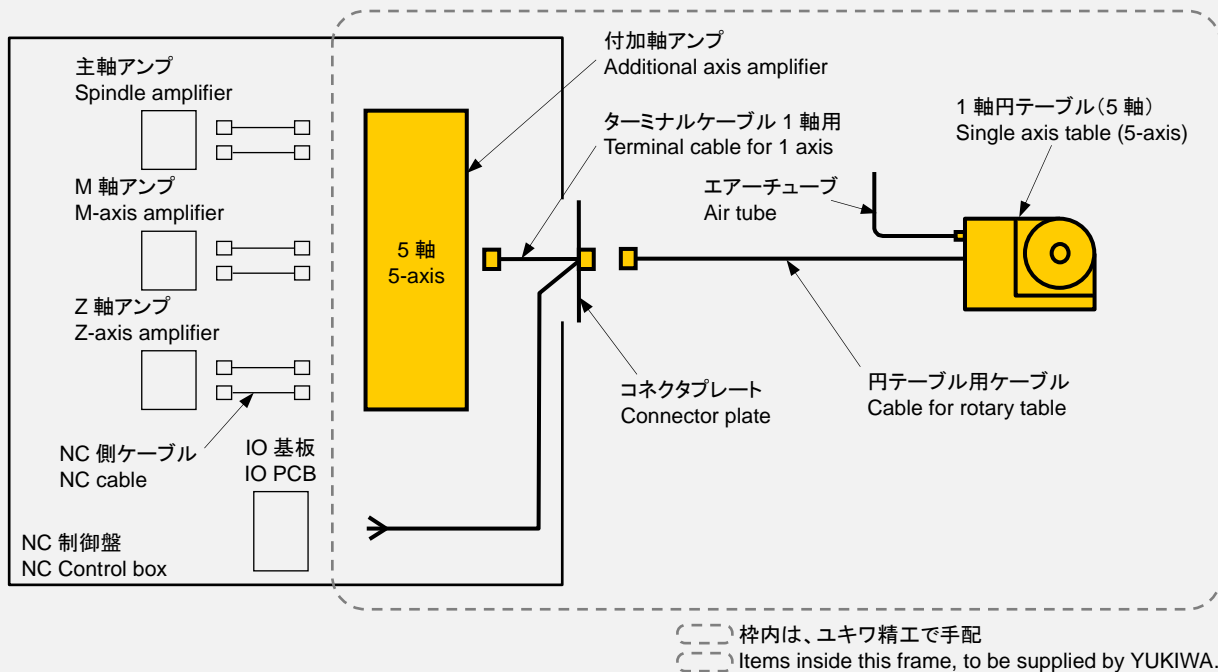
主軸アンプ
Spindle amplifier

M 軸アンプ
M-axis amplifier

Z 軸アンプ
Z-axis amplifier

NC 側ケーブル
NC cable

IO 基板
IO PCB

NC 制御盤
NC Control box

付加軸アンプ
Additional axis amplifier

5 軸
5-axis

ターミナルケーブル 1 軸用
Terminal cable for 1 axis

コネクタプレート
Connector plate

エアーチューブ
Air tube

1 軸円テーブル（5 軸）
Single axis table (5-axis)

円テーブル用ケーブル
Cable for rotary table

枠内は、ユキワ精工で手配
Items inside this frame, to be supplied by YUKIWA.